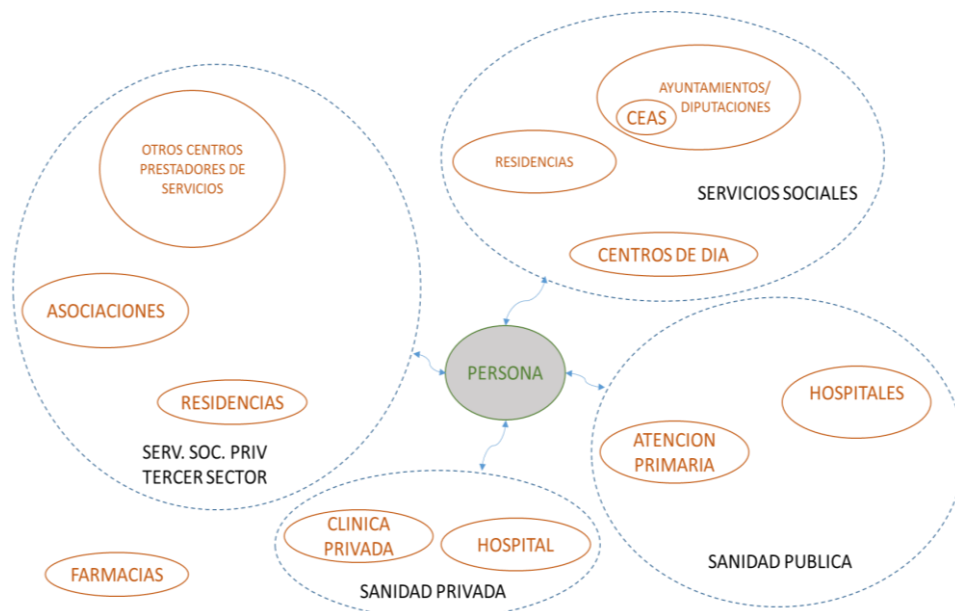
OTROS CENTROS PRESTADORES DE SERVICIOS

ASOCIACIONES

RESIDENCIAS

SERV. SOC. PRIV TERCER SECTOR

AYUNTAMIENTOS/ DIPUTACIONES

CEAS

RESIDENCIAS

SERVICIOS SOCIALES

CENTROS DE DIA

PERSONA

HOSPITALES

ATENCION PRIMARIA

SANIDAD PUBLICA

CLINICA PRIVADA

HOSPITAL

SANIDAD PRIVADA

FARMACIAS